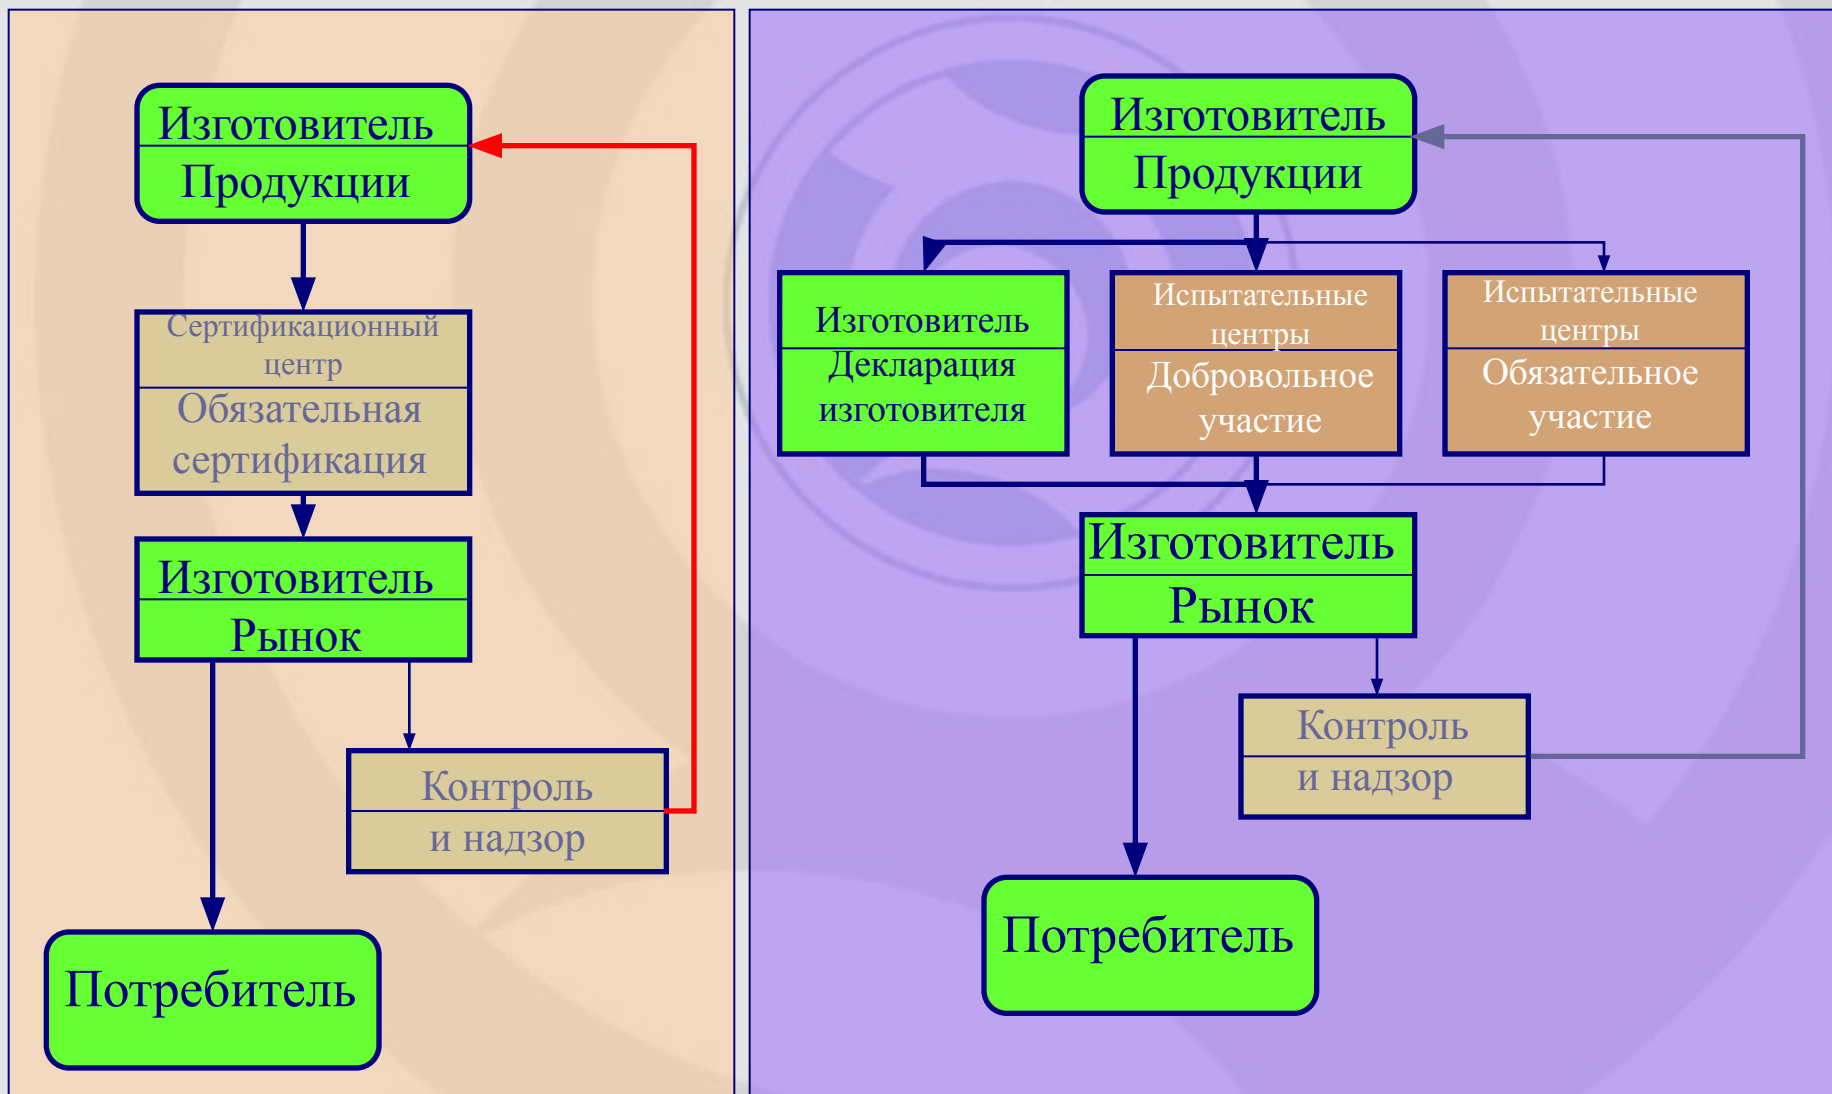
Изготовитель
Продукции

Сертификационный центр
Обязательная сертификация

Изготовитель
Рынок

Контроль
и надзор

Потребитель

Изготовитель
Продукции

Изготовитель
Декларация изготовителя

Испытательные центры
Добровольное участие

Испытательные центры
Обязательное участие

Изготовитель
Рынок

Контроль
и надзор

Потребитель